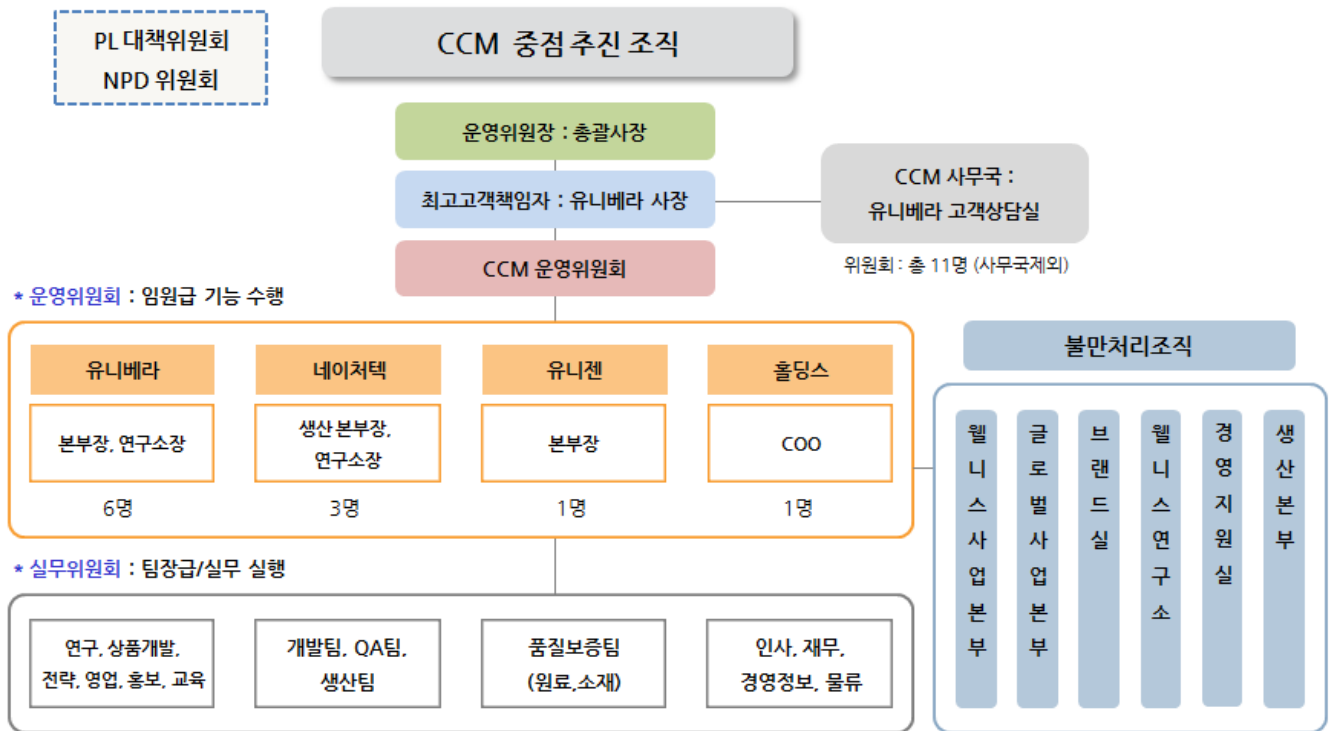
PL 대책위원회
NPD 위원회

CCM 중점 추진 조직

운영위원장 : 총괄사장

최고고객책임자 : 유니베라 사장

CCM 사무국 :
유니베라 고객상담실

CCM 운영위원회

위원회 : 총 11명 (사무국제외)

* 운영위원회 : 임원급 기능 수행

| 유니베라 | 네이처텍 | 유니젠 | 홀딩스 |
|---|---|---|---|
| 본부장, 연구소장 | 생산 본부장, 연구소장 | 본부장 | COO |
| 6명 | 3명 | 1명 | 1명 |

* 실무위원회 : 팀장급/실무 실행

| 연구, 상품개발, 전략, 영업, 홍보, 교육 | 개발팀, QA팀, 생산팀 | 품질보증팀 (원료,소재) | 인사, 재무, 경영정보, 물류 |
|---|---|---|---|

불만처리조직

웰니스사업본부

글로벌사업본부

브랜드실

웰니스연구소

경영지원실

생산본부